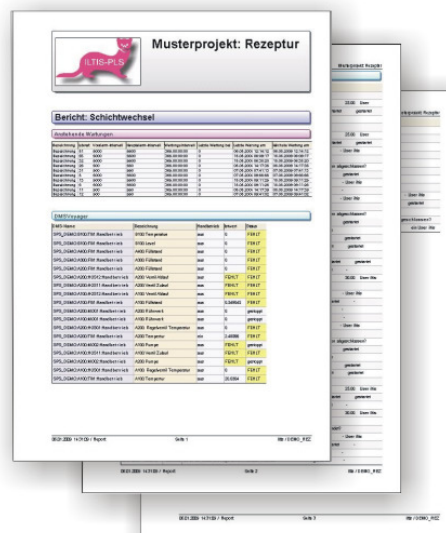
ILTIS-PLS

Musterprojekt: Rezeptur

Bericht: Schichtwechsel

Anstehende Wartungen

DMS-Vorgaben

| DMS-Name | Bezeichnung | Zustand | Status |
|---|---|---|---|
| SPS_DGMO:A100:FIM:Handbetrieb | B100 Temperatur | aus | FERTIG |
| SPS_DGMO:A100:FIM:Handbetrieb | B100 Level | aus | FERTIG |
| SPS_DGMO:A100:FIM:Handbetrieb | A100 Füllstand | aus | FERTIG |
| SPS_DGMO:A100:FIM:Handbetrieb | A200 Füllstand | aus | FERTIG |
| SPS_DGMO:A200:FIM:Handbetrieb | A200 Ventil Ablauf | aus | FERTIG |
| SPS_DGMO:A200:FIM:Handbetrieb | A200 Ventil Zulauf | aus | FERTIG |
| SPS_DGMO:A100:FIM:Handbetrieb | A100 Ventil Ablauf | aus | FERTIG |
| SPS_DGMO:A100:FIM:Handbetrieb | A100 Füllstand | aus | FERTIG |
| SPS_DGMO:A200:FIM:Handbetrieb | A200 Rührwerk | aus | gestoppt |
| SPS_DGMO:A100:FIM:Handbetrieb | A100 Rührwerk | aus | FERTIG |
| SPS_DGMO:A200:FIM:Handbetrieb | A200 Regelventil Temperatur | aus | FERTIG |
| SPS_DGMO:A200:FIM:Handbetrieb | A200 Temperatur | ein | FERTIG |
| SPS_DGMO:A100:FIM:Handbetrieb | A100 Pumpe | aus | gestoppt |
| SPS_DGMO:A200:FIM:Handbetrieb | A200 Ventil Zulauf | aus | FERTIG |
| SPS_DGMO:A200:FIM:Handbetrieb | A200 Pumpe | aus | gestoppt |
| SPS_DGMO:A100:FIM:Handbetrieb | A100 Regelventil Temperatur | aus | FERTIG |
| SPS_DGMO:A100:FIM:Handbetrieb | A100 Temperatur | aus | FERTIG |

Seite 1

Musterprojekt: Rezeptur

gestartet

Seite 2

Seite 3